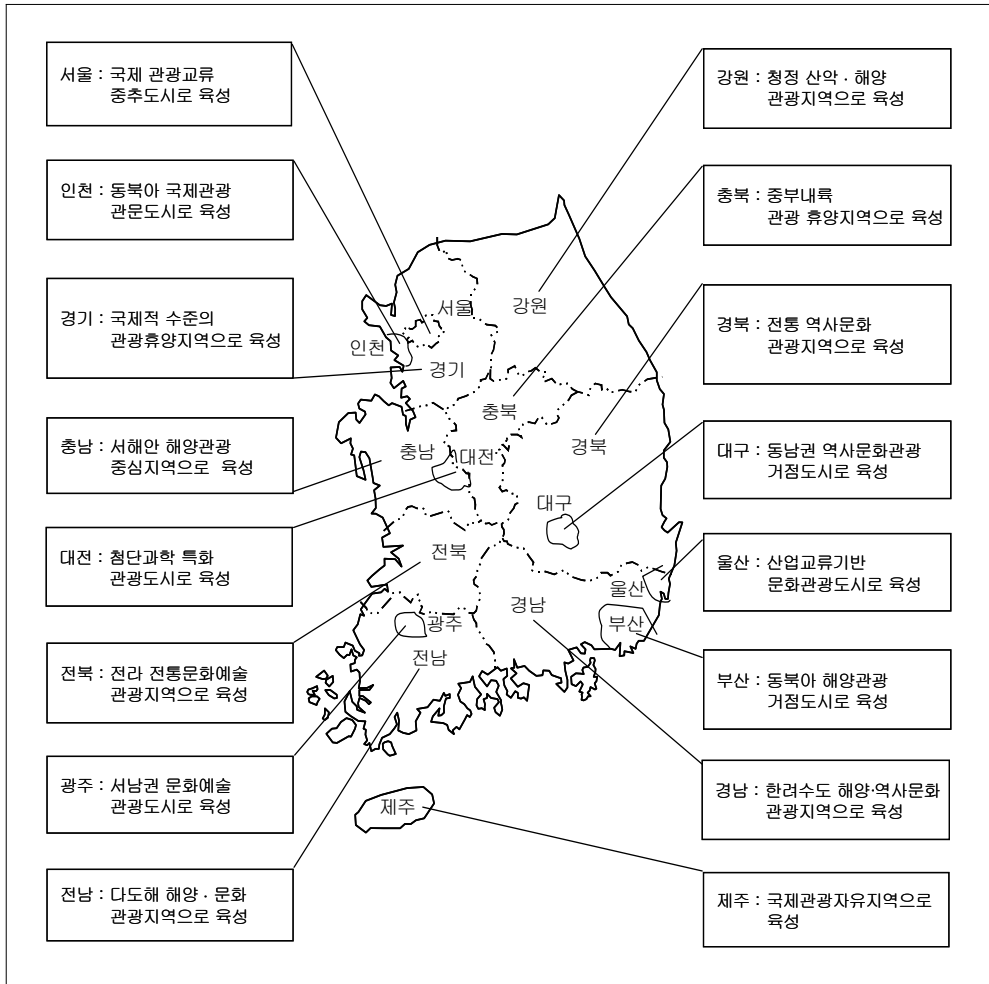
서울 : 국제 관광교류 중추도시로 육성

인천 : 동북아 국제관광 관문도시로 육성

경기 : 국제적 수준의 관광휴양지역으로 육성

충남 : 서해안 해양관광 중심지역으로 육성

대전 : 첨단과학 특화 관광도시로 육성

전북 : 전라 전통문화예술 관광지역으로 육성

광주 : 서남권 문화예술 관광도시로 육성

전남 : 다도해 해양 · 문화 관광지역으로 육성

강원 : 청정 산악 · 해양 관광지역으로 육성

충북 : 중부내륙 관광 휴양지역으로 육성

경북 : 전통 역사문화 관광지역으로 육성

대구 : 동남권 역사문화관광 거점도시로 육성

울산 : 산업교류기반 문화관광도시로 육성

부산 : 동북아 해양관광 거점도시로 육성

경남 : 한려수도 해양·역사문화 관광지역으로 육성

제주 : 국제관광자유지역으로 육성

서울
강원
인천
경기
충북
경북
충남
대전
대구
전북
울산
경남
부산
광주
전남
제주